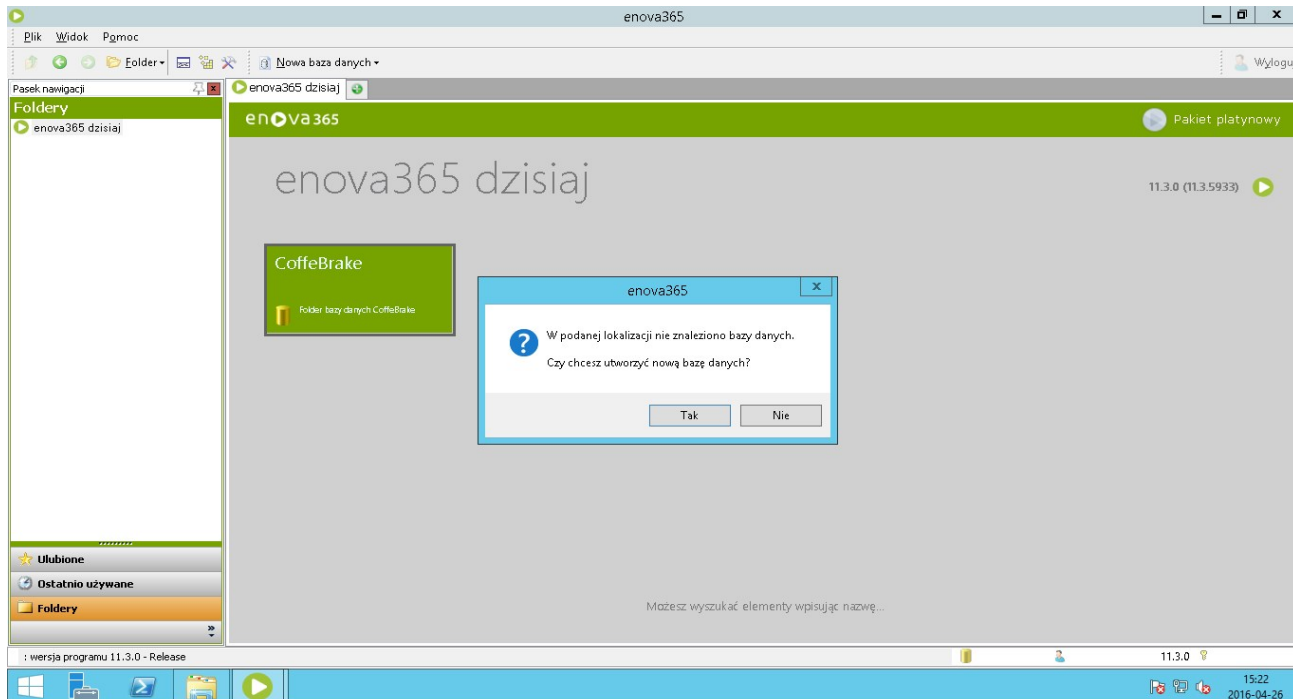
enova365

Plik Widok Pomoc

Folder Nowa baza danych

Wylogu

Pasek nawigacji

enova365 dzisiaj

Foldery

enova365 dzisiaj

enova365

Pakiet platynowy

enova365 dzisiaj

11.3.0 (11.3.5933)

CoffeBrake

Folder bazy danych CoffeBrake

enova365

W podanej lokalizacji nie znaleziono bazy danych.

Czy chcesz utworzyć nową bazę danych?

Tak Nie

Ulubione

Ostatnio używane

Foldery

Możesz wyszukać elementy wpisując nazwę...

: wersja programu 11.3.0 - Release

11.3.0

15:22
2016-04-26